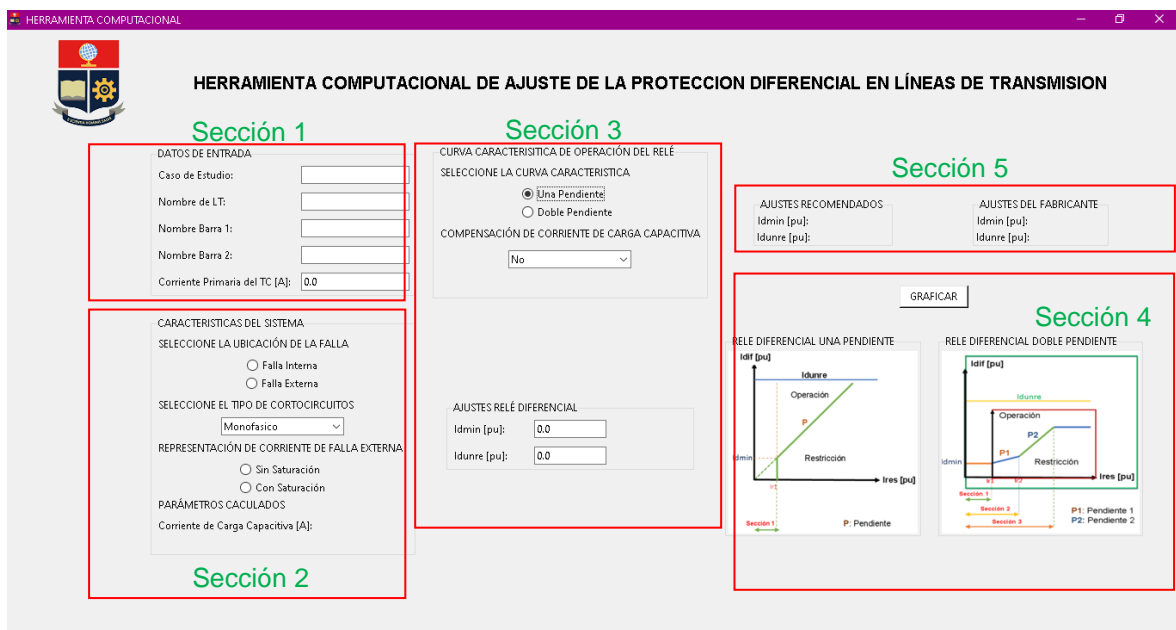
HERRAMIENTA COMPUTACIONAL

HERRAMIENTA COMPUTACIONAL DE AJUSTE DE LA PROTECCION DIFERENCIAL EN LÍNEAS DE TRANSMISION

Sección 1

DATOS DE ENTRADA
Caso de Estudio:
Nombre de LT:
Nombre Barra 1:
Nombre Barra 2:
Corriente Primaria del TC [A]: 0.0

Sección 2

CARACTERISTICAS DEL SISTEMA
SELECCIONE LA UBICACIÓN DE LA FALLA
Falla Interna
Falla Externa
SELECCIONE EL TIPO DE CORTOCIRCUITOS
Monofasico
REPRESENTACIÓN DE CORRIENTE DE FALLA EXTERNA
Sin Saturación
Con Saturación
PARÁMETROS CACULADOS
Corriente de Carga Capacitiva [A]:

Sección 3

CURVA CARACTERISITICA DE OPERACIÓN DEL RELÉ
SELECCIONE LA CURVA CARACTERISTICA
Una Pendiente
Doble Pendiente
COMPENSACIÓN DE CORRIENTE DE CARGA CAPACITIVA
No

AJUSTES RELÉ DIFERENCIAL
Idmin [pu]: 0.0
Idunre [pu]: 0.0

Sección 5

AJUSTES RECOMENDADOS
Idmin [pu]:
Idunre [pu]:

AJUSTES DEL FABRICANTE
Idmin [pu]:
Idunre [pu]:

GRAFICAR

Sección 4

RELE DIFERENCIAL UNA PENDIENTE
Idif [pu]
Idunre
Operación
P
Idmin
Restricción
Ires [pu]
x1
Sección 1
P: Pendiente

RELE DIFERENCIAL DOBLE PENDIENTE
Idif [pu]
Idunre
Operación
P2
P1
Idmin
Restricción
Ires [pu]
x1
x2
Sección 1
Sección 2
Sección 3
P1: Pendiente 1
P2: Pendiente 2